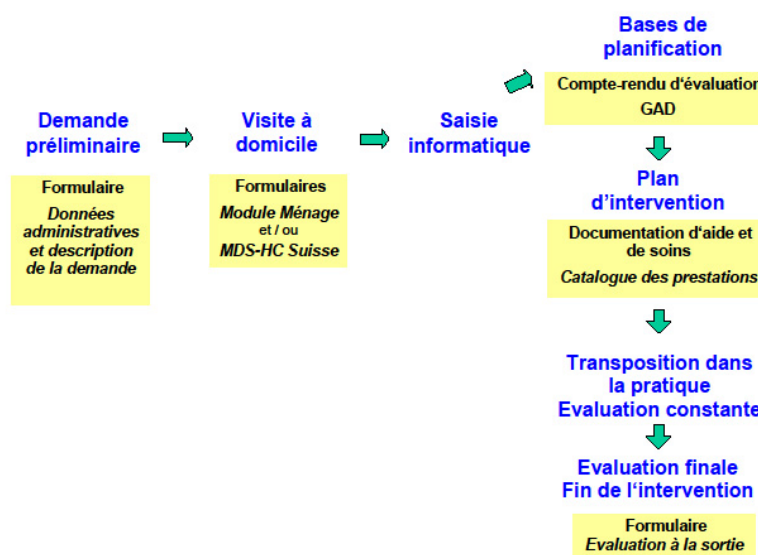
Demande préliminaire

Formulaire

Données administratives et description de la demande

Visite à domicile

Formulaires

Module Ménage

et / ou

MDS-HC Suisse

Saisie informatique

Bases de planification

Compte-rendu d'évaluation

GAD

Plan d'intervention

Documentation d'aide et de soins

Catalogue des prestations

Transposition dans la pratique

Evaluation constante

Evaluation finale

Fin de l'intervention

Formulaire

Evaluation à la sortie